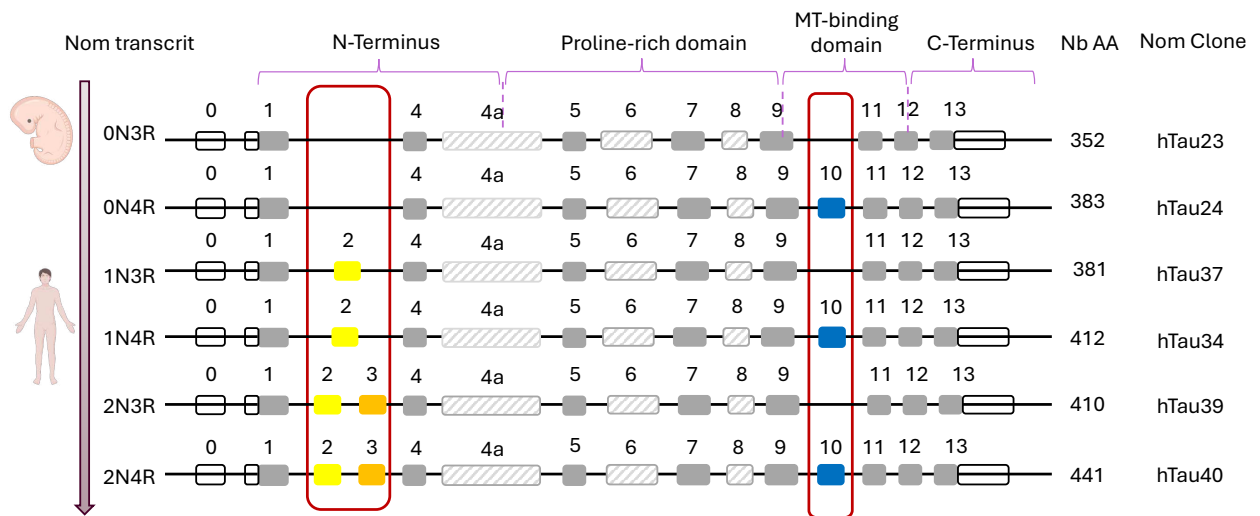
Nom transcrit | N-Terminus | Proline-rich domain | MT-binding domain | C-Terminus | Nb AA | Nom Clone

| Nom transcrit | Exons | Nb AA | Nom Clone |
|---|---|---|---|
| 0N3R | 0 1 4 4a 5 6 7 8 9 11 12 13 | 352 | hTau23 |
| 0N4R | 0 1 4 4a 5 6 7 8 9 10 11 12 13 | 383 | hTau24 |
| 1N3R | 0 1 2 4 4a 5 6 7 8 9 11 12 13 | 381 | hTau37 |
| 1N4R | 0 1 2 4 4a 5 6 7 8 9 10 11 12 13 | 412 | hTau34 |
| 2N3R | 0 1 2 3 4 4a 5 6 7 8 9 11 12 13 | 410 | hTau39 |
| 2N4R | 0 1 2 3 4 4a 5 6 7 8 9 10 11 12 13 | 441 | hTau40 |